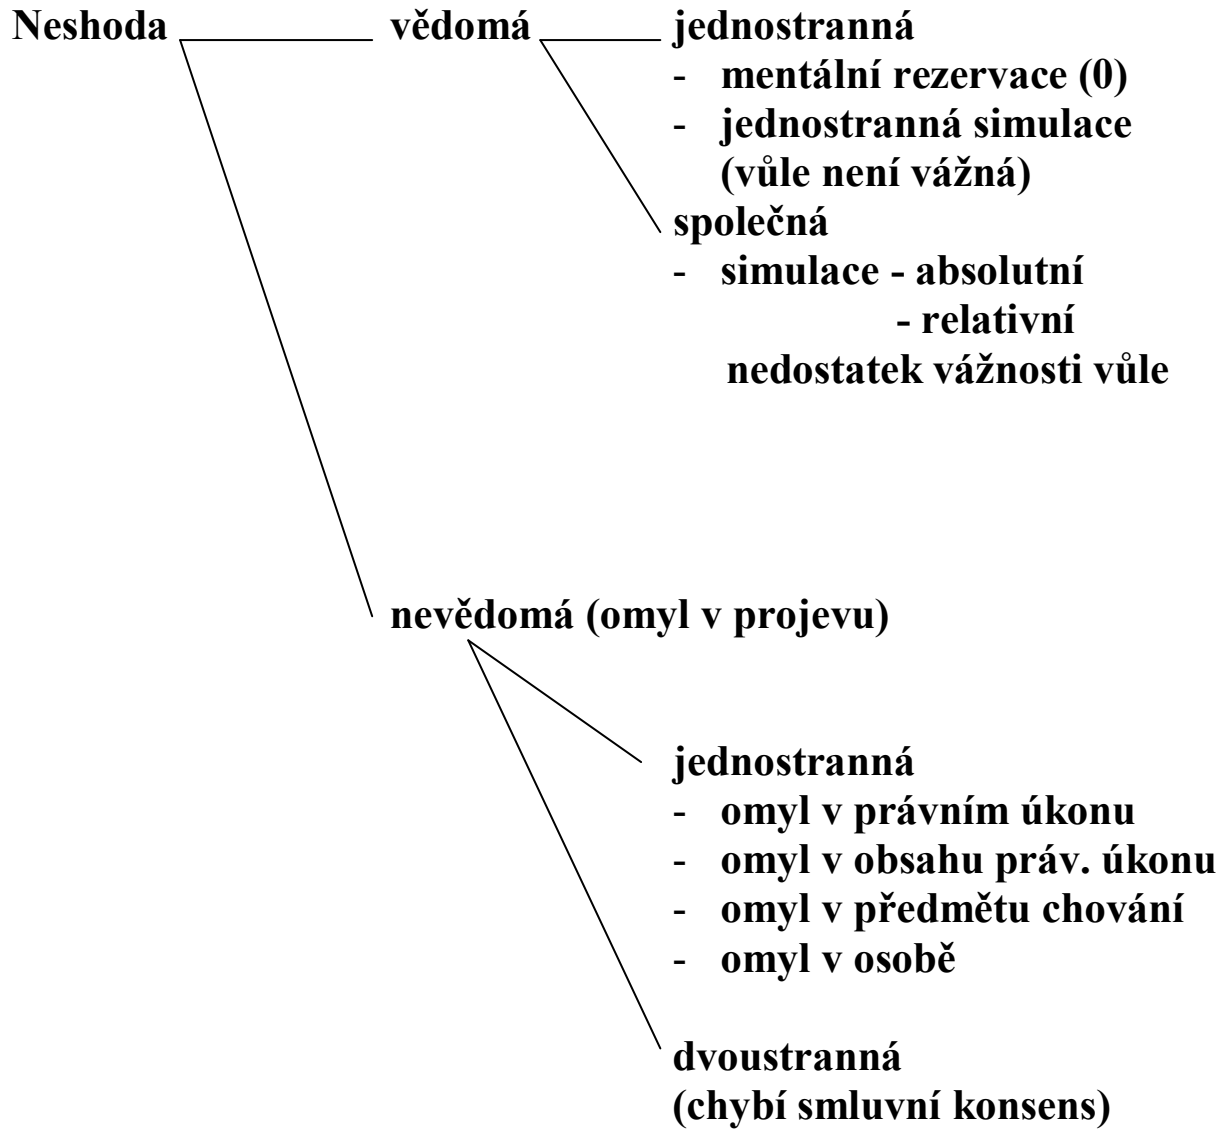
Neshoda vědomá jednostranná

- mentální rezervace (0)
- jednostranná simulace (vůle není vážná)

společná

- simulace - absolutní
  - relativní

nedostatek vážnosti vůle

nevědomá (omyl v projevu)

jednostranná

- omyl v právním úkonu
- omyl v obsahu práv. úkonu
- omyl v předmětu chování
- omyl v osobě

dvoustranná
(chybí smluvní konsens)